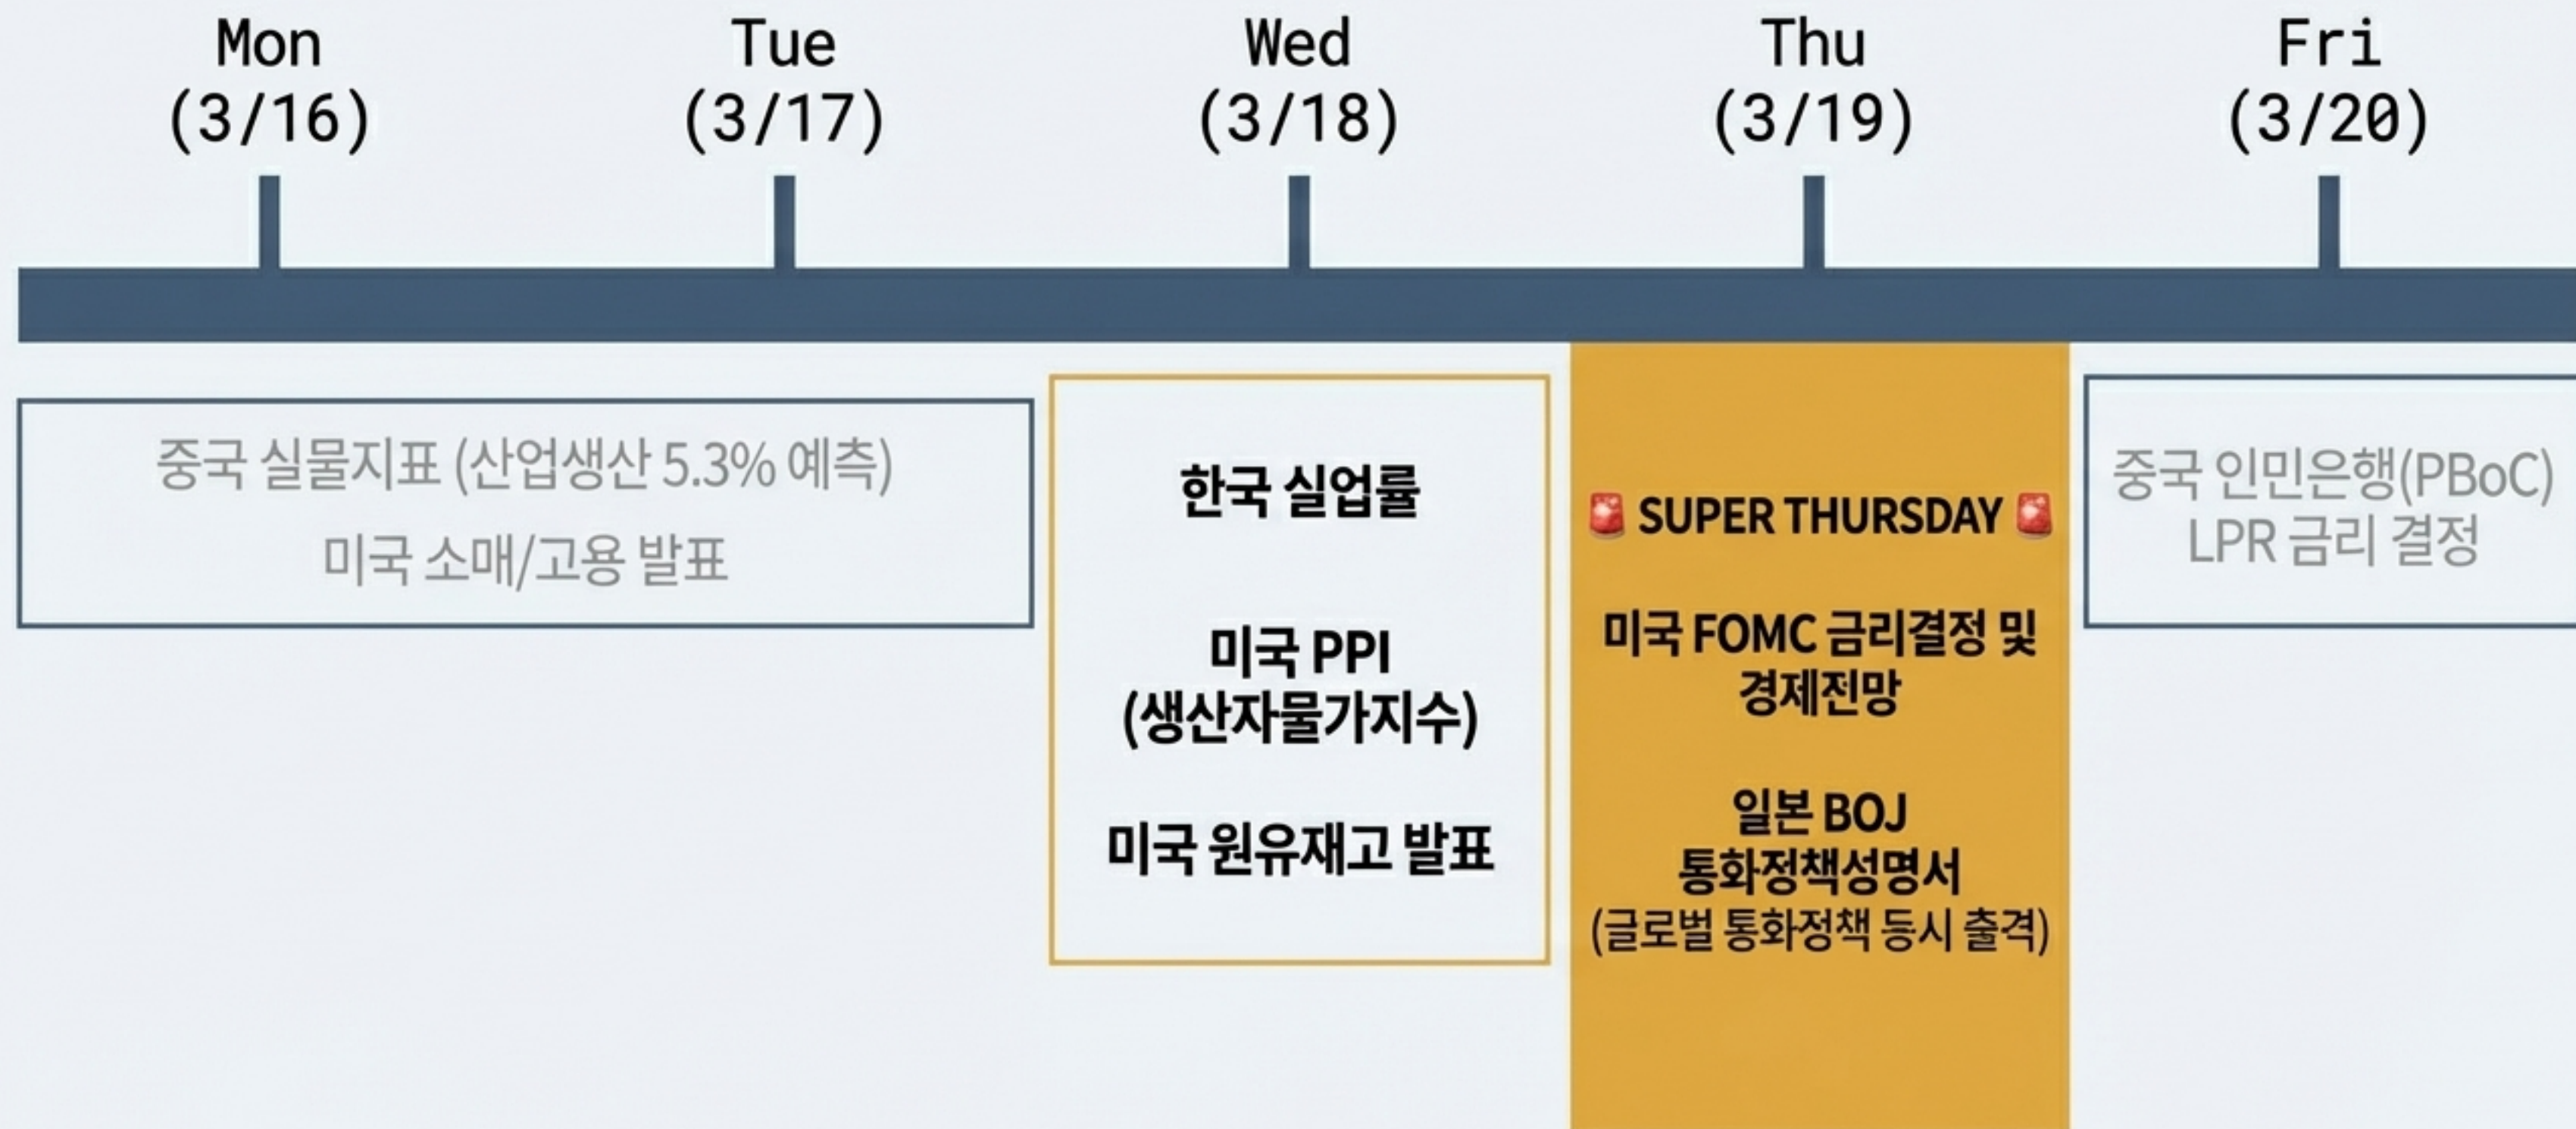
Mon (3/16)

Tue (3/17)

Wed (3/18)

Thu (3/19)

Fri (3/20)

중국 실물지표 (산업생산 5.3% 예측)
미국 소매/고용 발표

한국 실업률

미국 PPI
(생산자물가지수)

미국 원유재고 발표

🚨 SUPER THURSDAY 🚨

미국 FOMC 금리결정 및 경제전망

일본 BOJ 통화정책성명서
(글로벌 통화정책 동시 출격)

중국 인민은행(PBoC) LPR 금리 결정